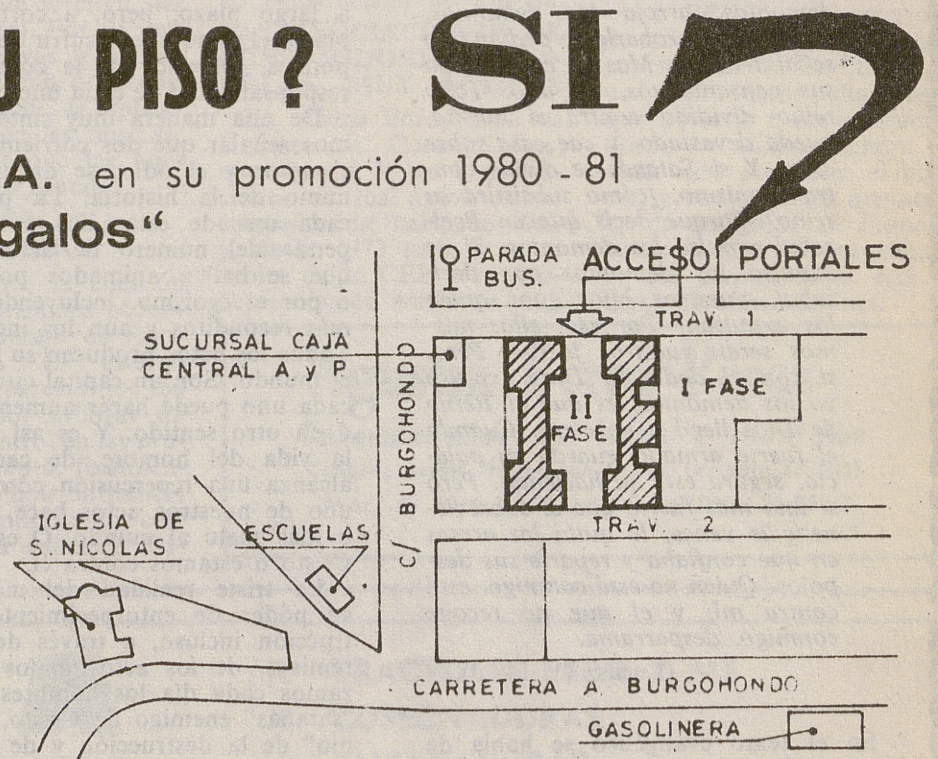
U PISO ? SI

A. en su promoción 1980 - 81

galos"

PARADA BUS.

ACCESO PORTALES

TRAV. 1

SUCURSAL CAJA CENTRAL A. y P.

C/ BURGOHONDO

II FASE

I FASE

TRAV. 2

IGLESIA DE S. NICOLAS

ESCUELAS

CARRETERA A. BURGOHONDO

GASOLINERA